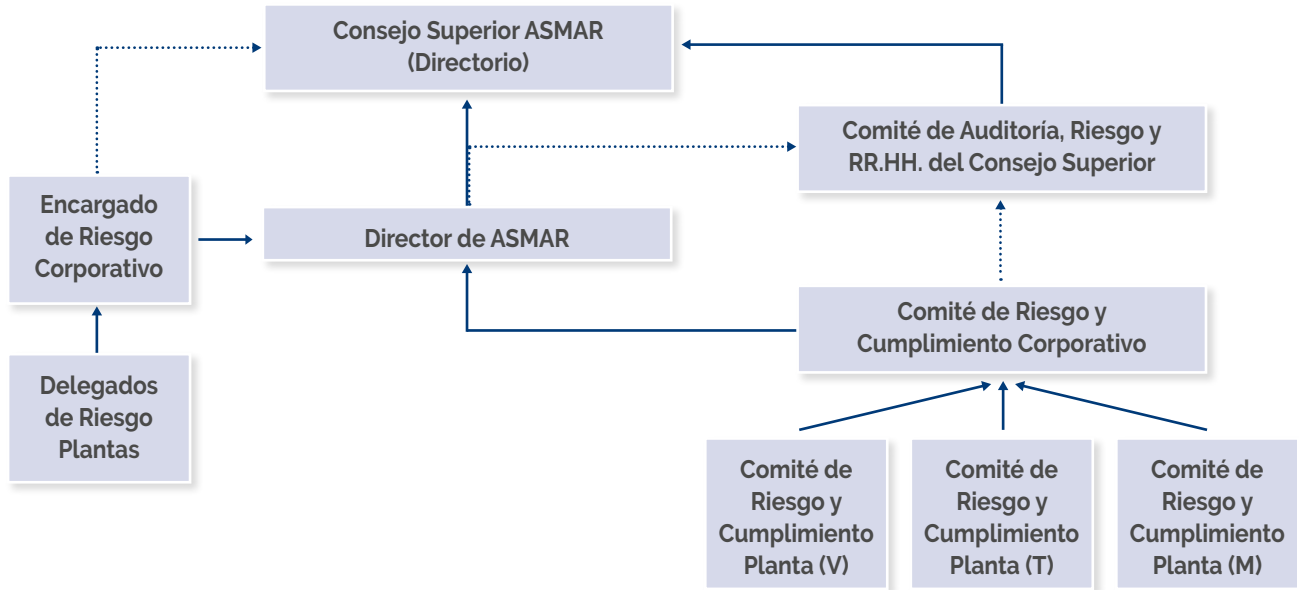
Consejo Superior ASMAR
(Directorio)

Comité de Auditoría, Riesgo y RR.HH. del Consejo Superior

Encargado de Riesgo Corporativo

Director de ASMAR

Comité de Riesgo y Cumplimiento Corporativo

Delegados de Riesgo Plantas

Comité de Riesgo y Cumplimiento Planta (V)

Comité de Riesgo y Cumplimiento Planta (T)

Comité de Riesgo y Cumplimiento Planta (M)